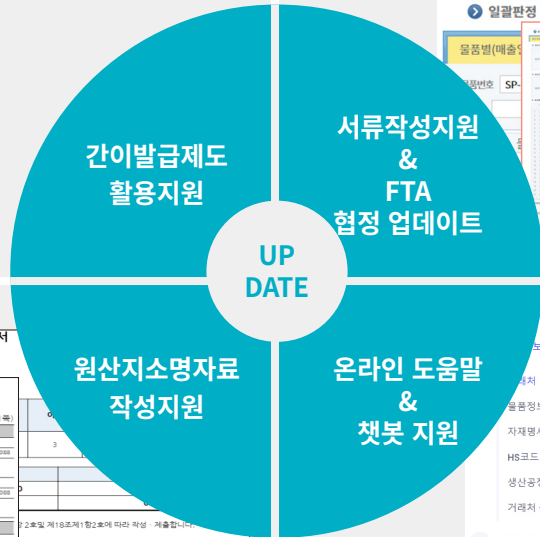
간이발급제도
활용지원

서류작성지원
&
FTA
협정 업데이트

UP
DATE

원산지소명자료
작성지원

온라인 도움말
&
챗봇 지원

일괄판정

물품별(매출

품번호 SP

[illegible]래처

물품정

자재명

HS코드

생산공

거래처

2호및 제18조제1항2호에 따라 작성 · 제출합니다.